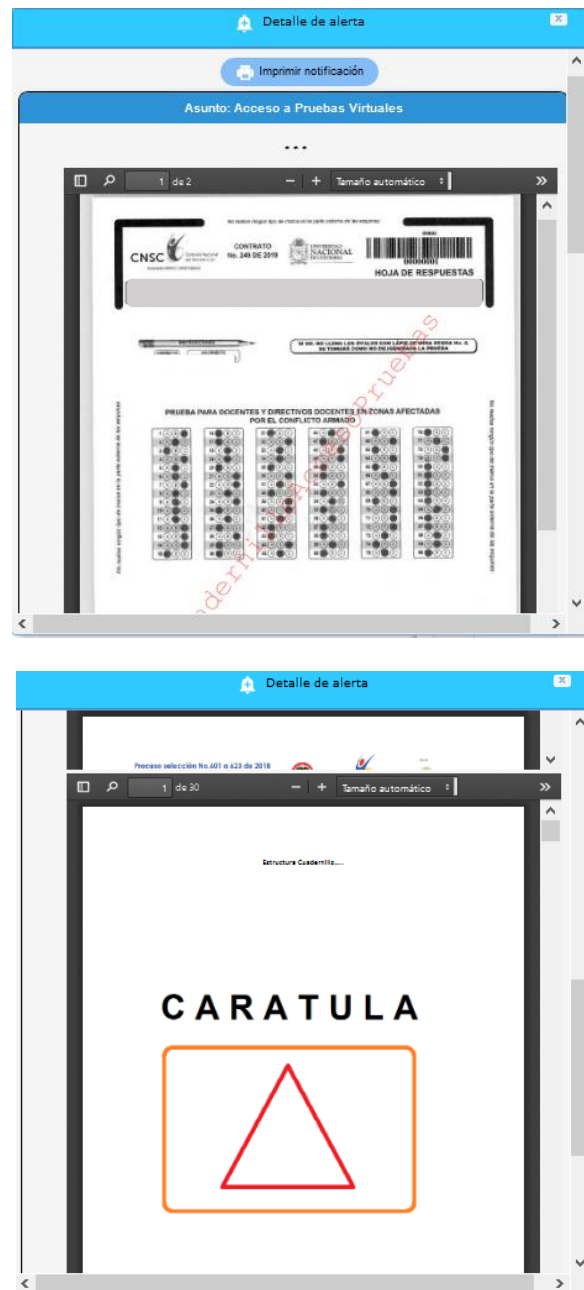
Detalle de alerta

Imprimir notificación

Asunto: Acceso a Pruebas Virtuales

...

1 de 2

Tamaño automático

No realice ningún tipo de marca en la parte exterior de las esquinas

CNSC

CONTRATO
No. 249 DE 2019

UNIVERSIDAD NACIONAL DE COLOMBIA

HOJA DE RESPUESTAS

SI NO SE LLENAN LOS ÓVALOS CON LÁPIZ DE MINA NEGRA No. 2, SE TOMARÁ COMO NO DILIGENCIADA LA PRUEBA

PRUEBA PARA DOCENTES Y DIRECTIVOS DOCENTES EN ZONAS AFECTADAS POR EL CONFLICTO ARMADO

No realice ningún tipo de marca en la parte exterior de las esquinas

No realice ningún tipo de marca en la parte exterior de las esquinas

Cuadernillo Acceso a Pruebas

Detalle de alerta

Proceso selección No.601 a 623 de 2018

1 de 30

Tamaño automático

Estructura Cuadernillo.....

CARATULA